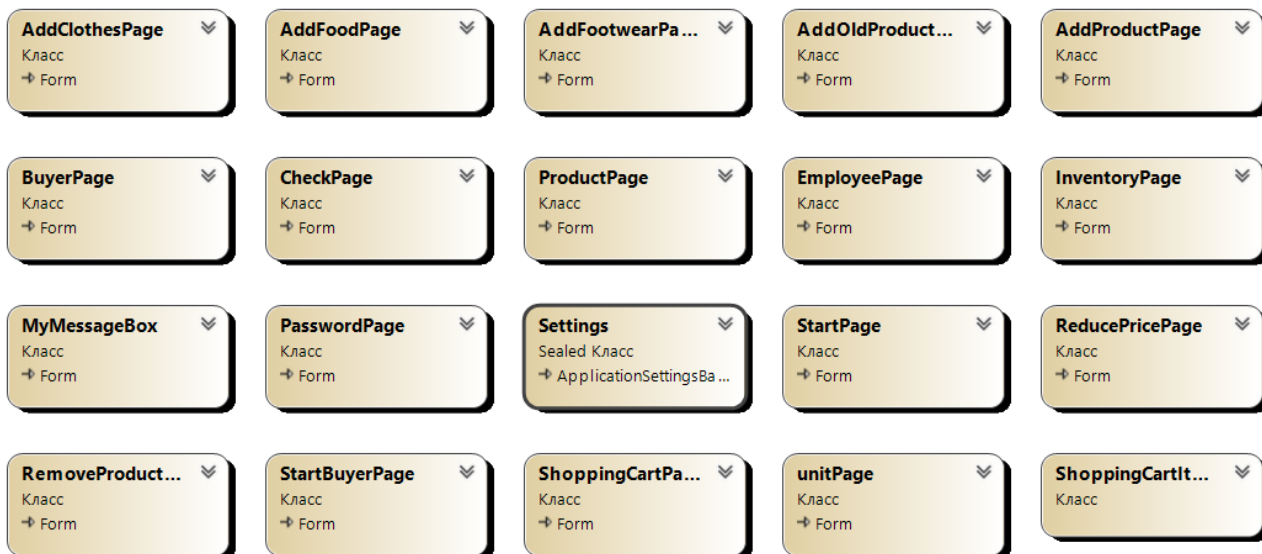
AddClothesPage
Класс
Form

AddFoodPage
Класс
Form

AddFootwearPa...
Класс
Form

AddOldProduct...
Класс
Form

AddProductPage
Класс
Form

BuyerPage
Класс
Form

CheckPage
Класс
Form

ProductPage
Класс
Form

EmployeePage
Класс
Form

InventoryPage
Класс
Form

MyMessageBox
Класс
Form

PasswordPage
Класс
Form

Settings
Sealed Класс
ApplicationSettingsBa...

StartPage
Класс
Form

ReducePricePage
Класс
Form

RemoveProduct...
Класс
Form

StartBuyerPage
Класс
Form

ShoppingCartPa...
Класс
Form

unitPage
Класс
Form

ShoppingCartIt...
Класс